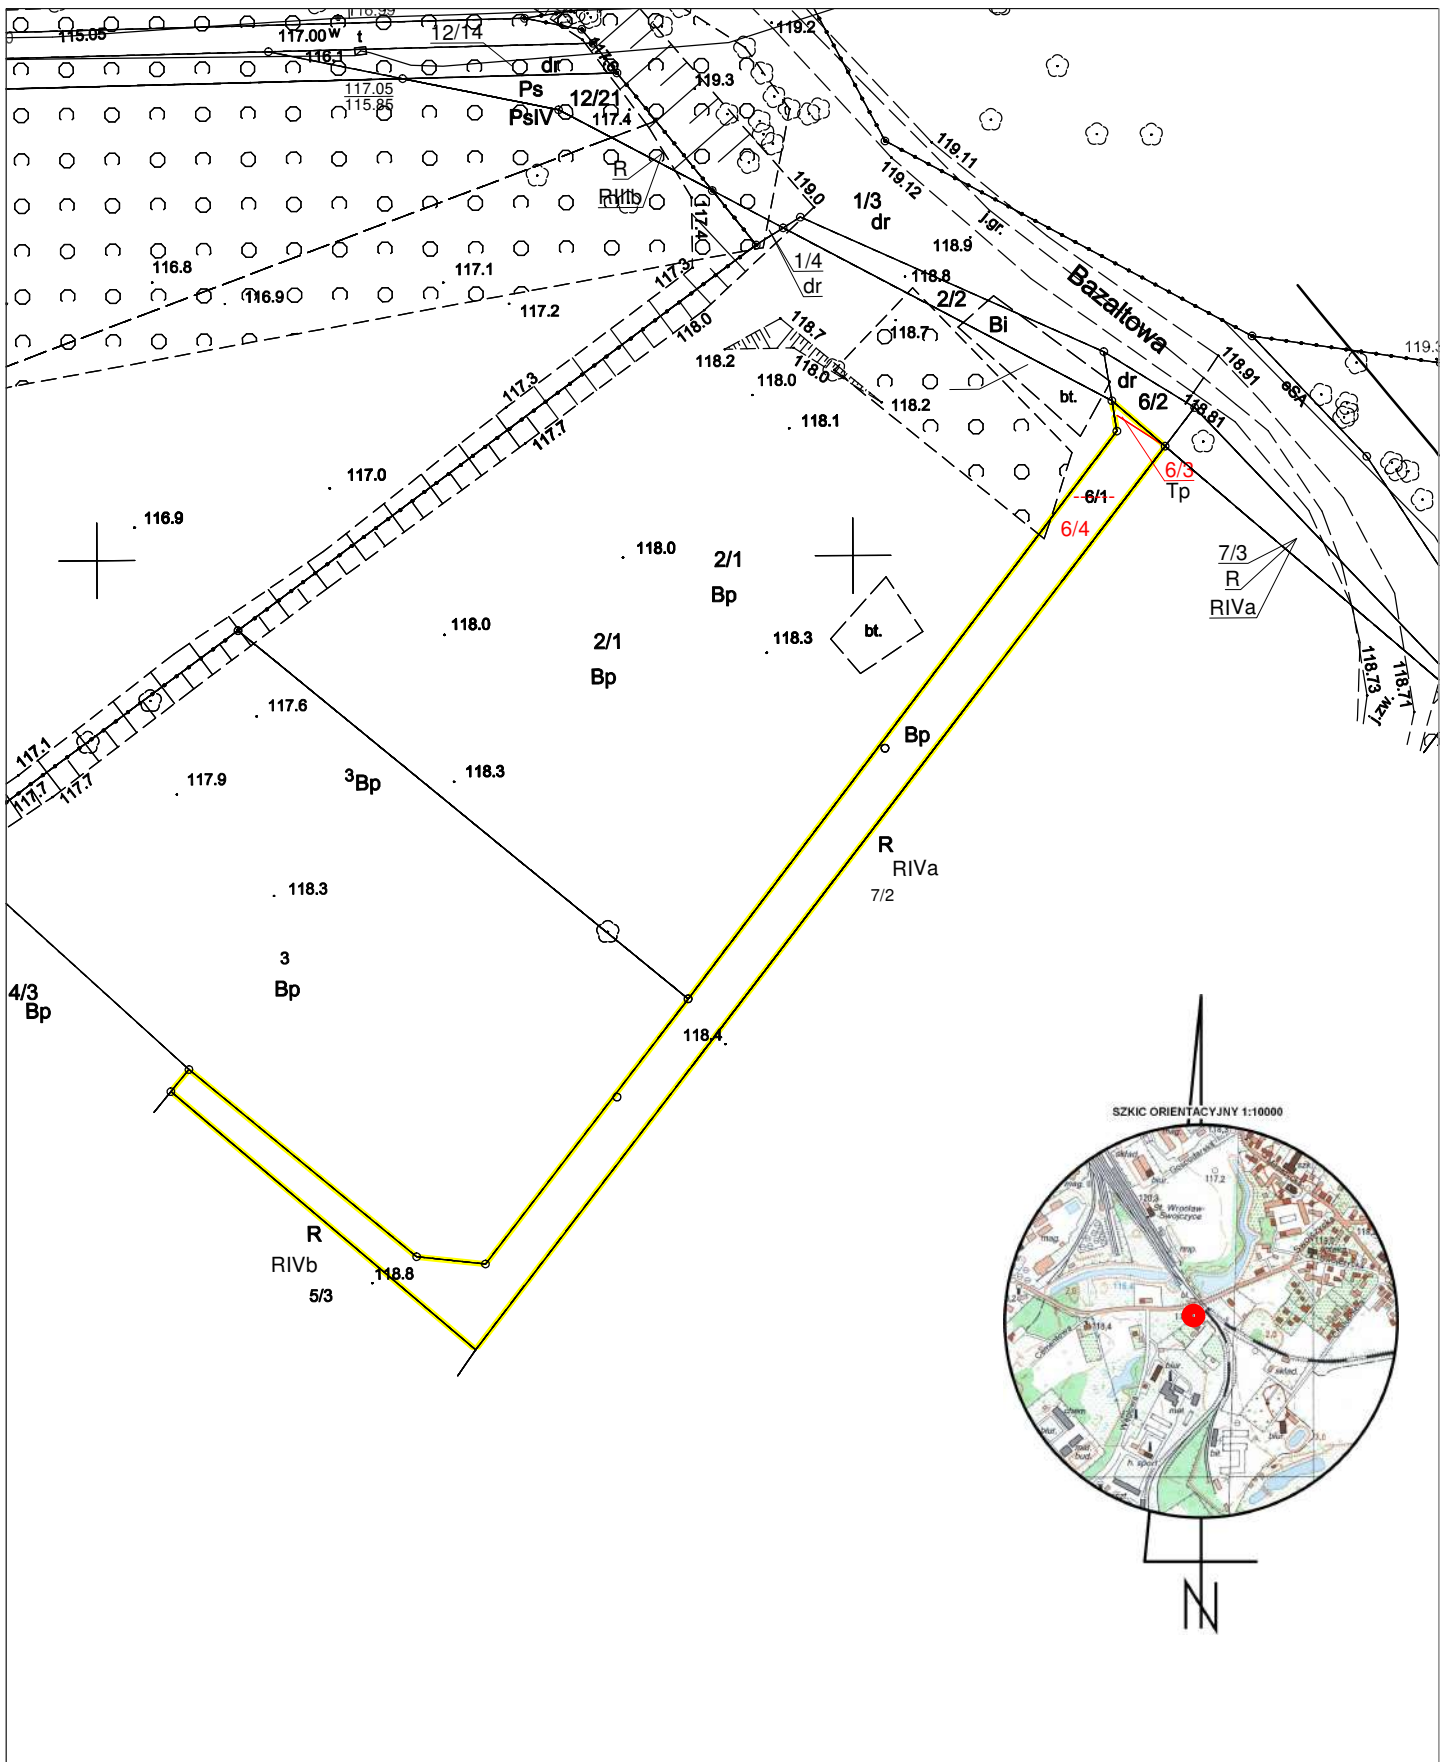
116.99
115.05
117.00 w
t
116.1
12/14
dr
117.05
115.85
Ps
PsIV
12/21
117.4
119.2
119.3
R
RIIIb
117.4
119.0
1/3
dr
119.11
119.12
j.gr.
118.9
1/4
dr
Bazaltowa
116.8
117.1
116.9
117.2
117.3
118.0
118.7
118.8
2/2
Bi
118.7
118.2
118.0
118.0
118.2
118.1
dr
bt.
6/2
118.91
118.81
eSA
119.3
117.3
117.7
6/3
Tp
6/1
6/4
117.0
116.9
118.0
2/1
Bp
7/3
R
RIVa
118.0
2/1
Bp
118.3
bt.
118.73
118.71
zw.
117.6
Bp
117.1
117.7
117.7
117.9
$^3$Bp
118.3
R
RIVa
7/2
118.3
3
Bp
4/3
Bp
118.4
R
RIVb
118.8
5/3
SZKIC ORIENTACYJNY 1:10000
N